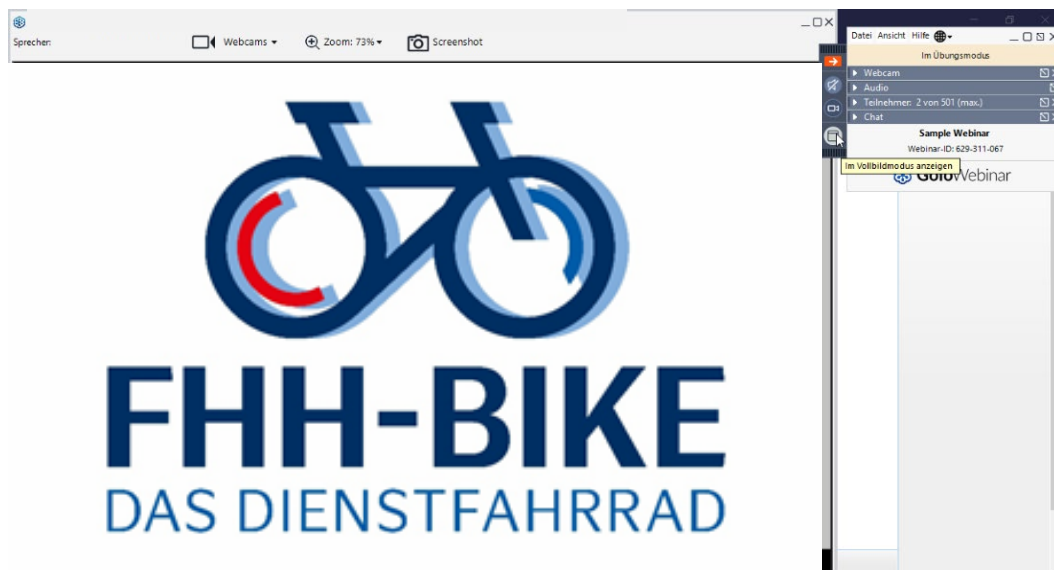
Sprecher:

Webcams ▾

Zoom: 73% ▾

Screenshot

FHH-BIKE
DAS DIENSTFAHRRAD

Datei Ansicht Hilfe

Im Übungsmodus

Webcam

Audio

Teilnehmer: 2 von 501 (max.)

Chat

Sample Webinar

Webinar-ID: 629-311-067

Im Vollbildmodus anzeigen

GoToWebinar